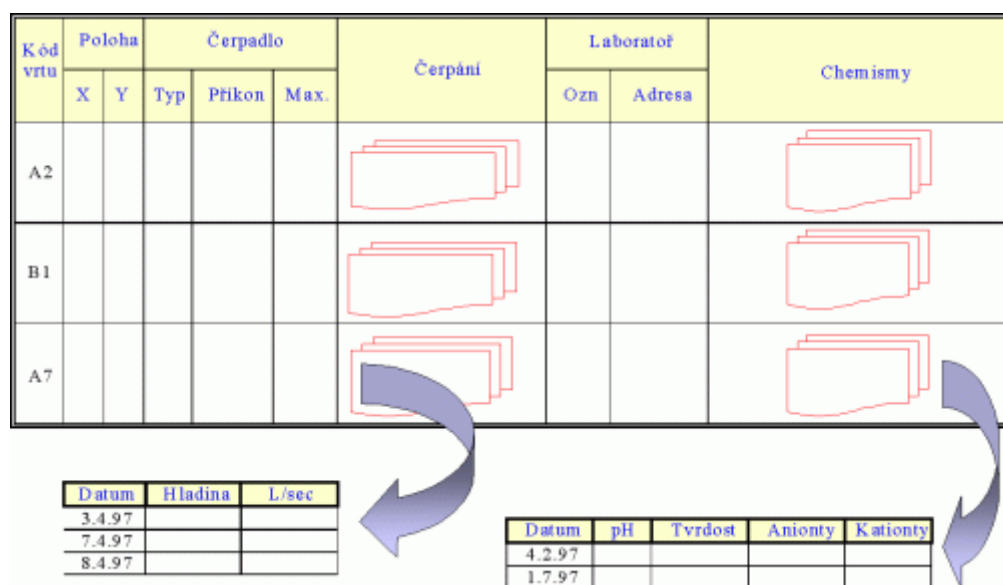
| Kód vrtu | Poloha X | Poloha Y | Čerpadlo Typ | Čerpadlo Příkon | Čerpadlo Max. | Čerpání | Laboratoř Ozn | Laboratoř Adresa | Chemismy |
|---|---|---|---|---|---|---|---|---|---|
| A2 | | | | | | | | | |
| B1 | | | | | | | | | |
| A7 | | | | | | | | | |

| Datum | Hladina | L/sec |
|---|---|---|
| 3.4.97 | | |
| 7.4.97 | | |
| 8.4.97 | | |

| Datum | pH | Tvrdost | Anionty | Kationty |
|---|---|---|---|---|
| 4.2.97 | | | | |
| 1.7.97 | | | | |